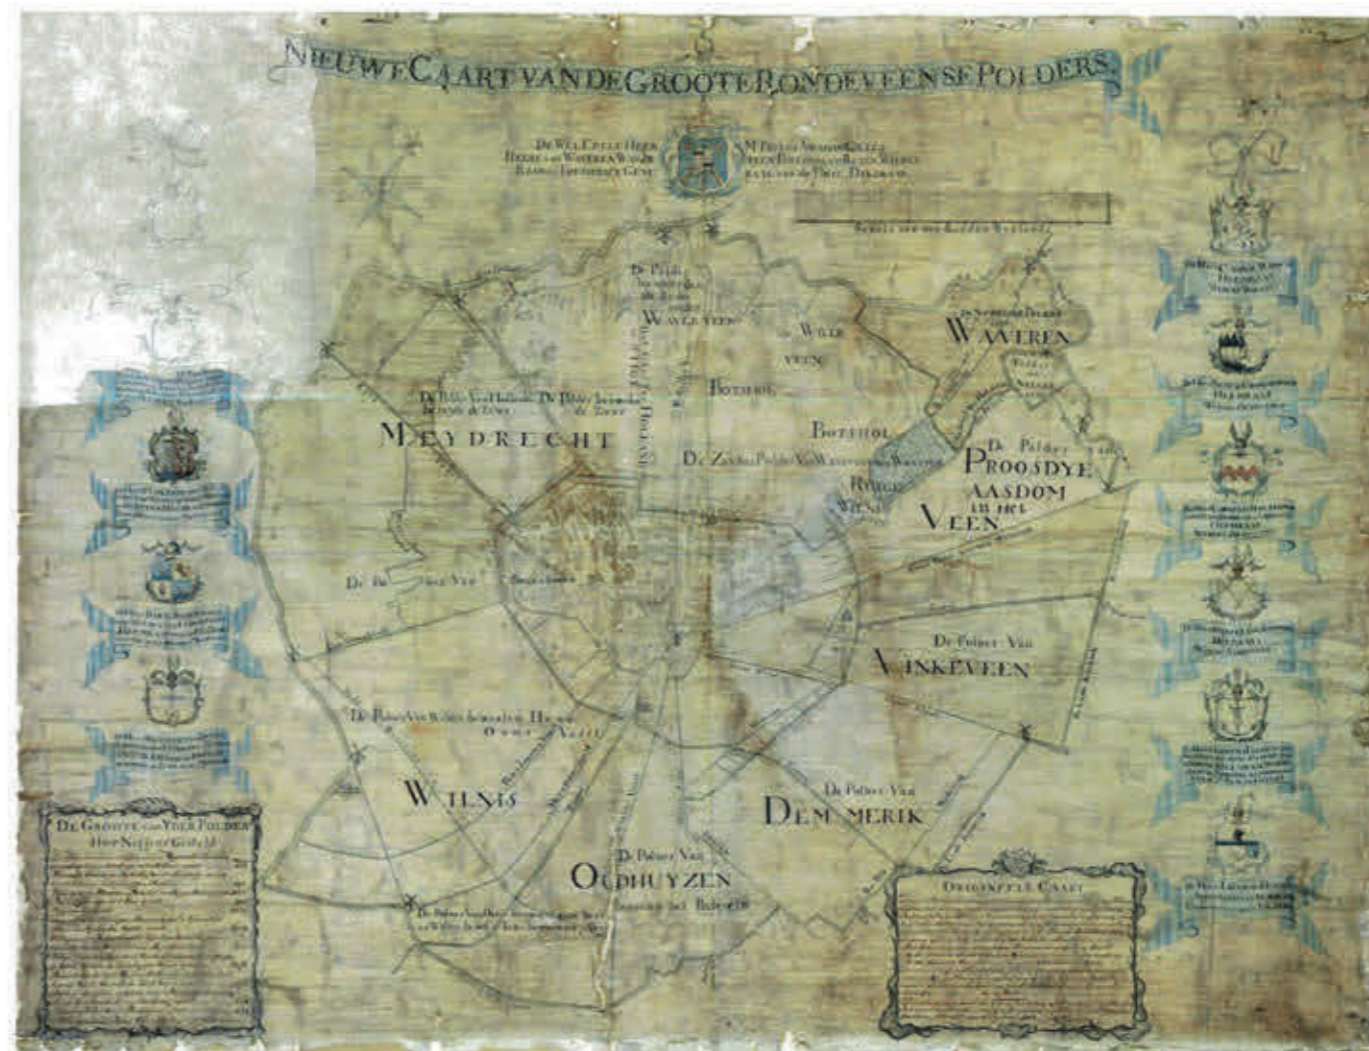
NIEUWE CAART VAN DE GROOTE BONDEVEENSE POLDERS

De Wel Edele Heer Heere van Waveren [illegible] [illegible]
M. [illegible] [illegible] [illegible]

Schaal van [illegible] Roeden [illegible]

De Polder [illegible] Waveveen

De Wille veen

Waveren

Botshol

Meydrecht

De Polder Van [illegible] De Polder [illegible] de Toren

Botshol

De Zuider Polder Van Waveveen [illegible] Waveren

De Polder Proosdye Aasdom in het Veen

Ruige Wilnis

De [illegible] Van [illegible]

De Polder Van Vinkeveen

De Polder Van Wilnis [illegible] Oude Vaart

Wilnis

De Polder Van Demmerik

Oudhuyzen
De Polder Van

De Grootte van Yder Polder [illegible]

Ordonnantie Caart